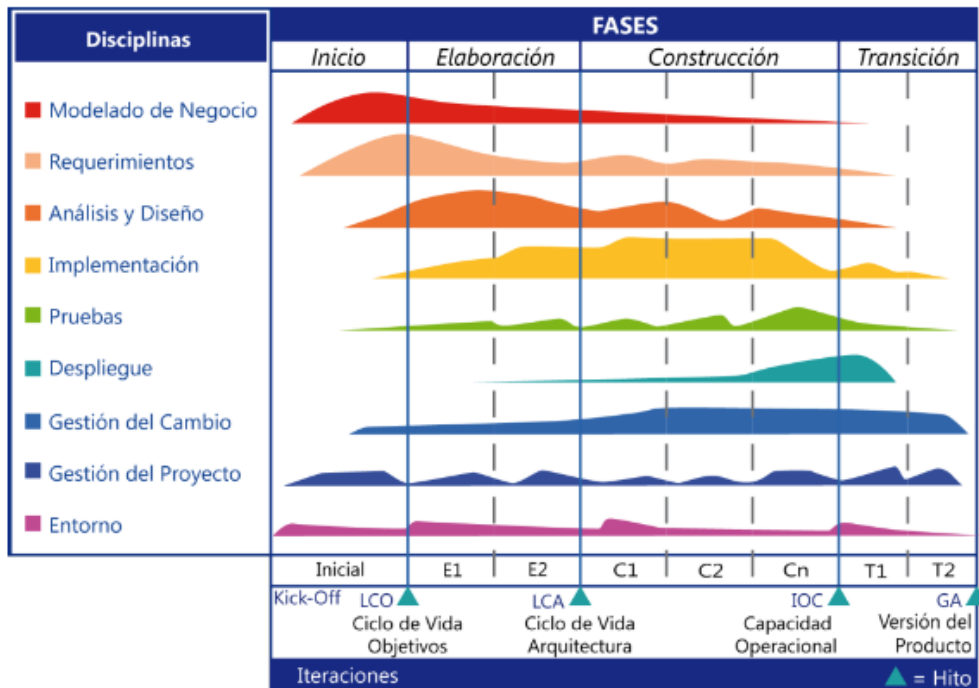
Disciplinas

FASES

Inicio | Elaboración | Construcción | Transición

Modelado de Negocio
Requerimientos
Análisis y Diseño
Implementación
Pruebas
Despliegue
Gestión del Cambio
Gestión del Proyecto
Entorno

| Inicial | E1 | E2 | C1 | C2 | Cn | T1 | T2 |
|---|---|---|---|---|---|---|---|

Kick-Off
LCO Ciclo de Vida Objetivos
LCA Ciclo de Vida Arquitectura
IOC Capacidad Operacional
GA Versión del Producto

Iteraciones
= Hito